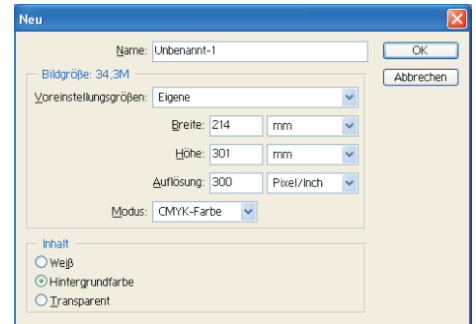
Neu

Name: Unbenannt-1

OK

Abbrechen

Bildgröße: 34,3M

Voreinstellungsgrößen: Eigene

Breite: 214 mm

Höhe: 301 mm

Auflösung: 300 Pixel/Inch

Modus: CMYK-Farbe

Inhalt

Weiß

Hintergrundfarbe

Transparent